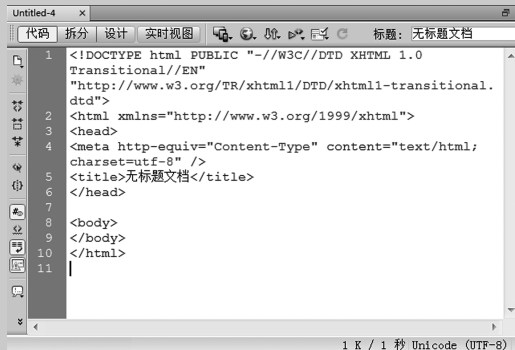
Untitled-4 ×

代码 拆分 设计 实时视图 标题: 无标题文档

1 <!DOCTYPE html PUBLIC "-//W3C//DTD XHTML 1.0 Transitional//EN" "http://www.w3.org/TR/xhtml1/DTD/xhtml1-transitional.dtd">
2 <html xmlns="http://www.w3.org/1999/xhtml">
3 <head>
4 <meta http-equiv="Content-Type" content="text/html; charset=utf-8" />
5 <title>无标题文档</title>
6 </head>
7
8 <body>
9 </body>
10 </html>
11

1 K / 1 秒 Unicode (UTF-8)